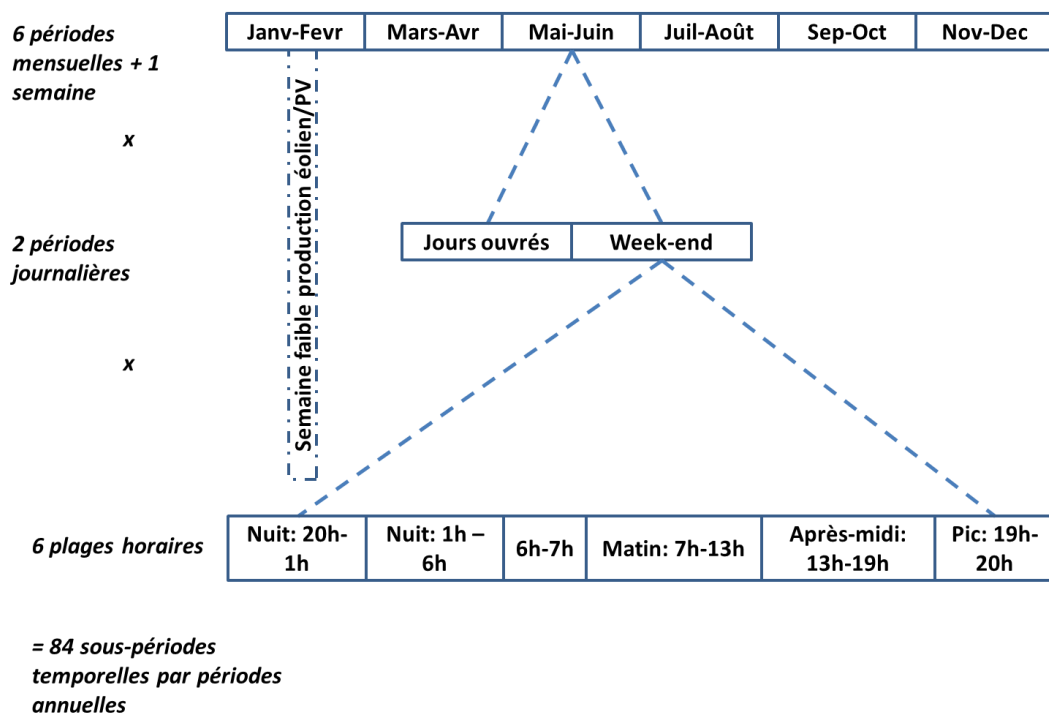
6 périodes mensuelles + 1 semaine

| Janv-Fevr | Mars-Avr | Mai-Juin | Juil-Août | Sep-Oct | Nov-Dec |
|---|---|---|---|---|---|

Semaine faible production éolien/PV

x

2 périodes journalières

| Jours ouvrés | Week-end |
|---|---|

x

6 plages horaires

| Nuit: 20h-1h | Nuit: 1h – 6h | 6h-7h | Matin: 7h-13h | Après-midi: 13h-19h | Pic: 19h-20h |
|---|---|---|---|---|---|

= 84 sous-périodes temporelles par périodes annuelles